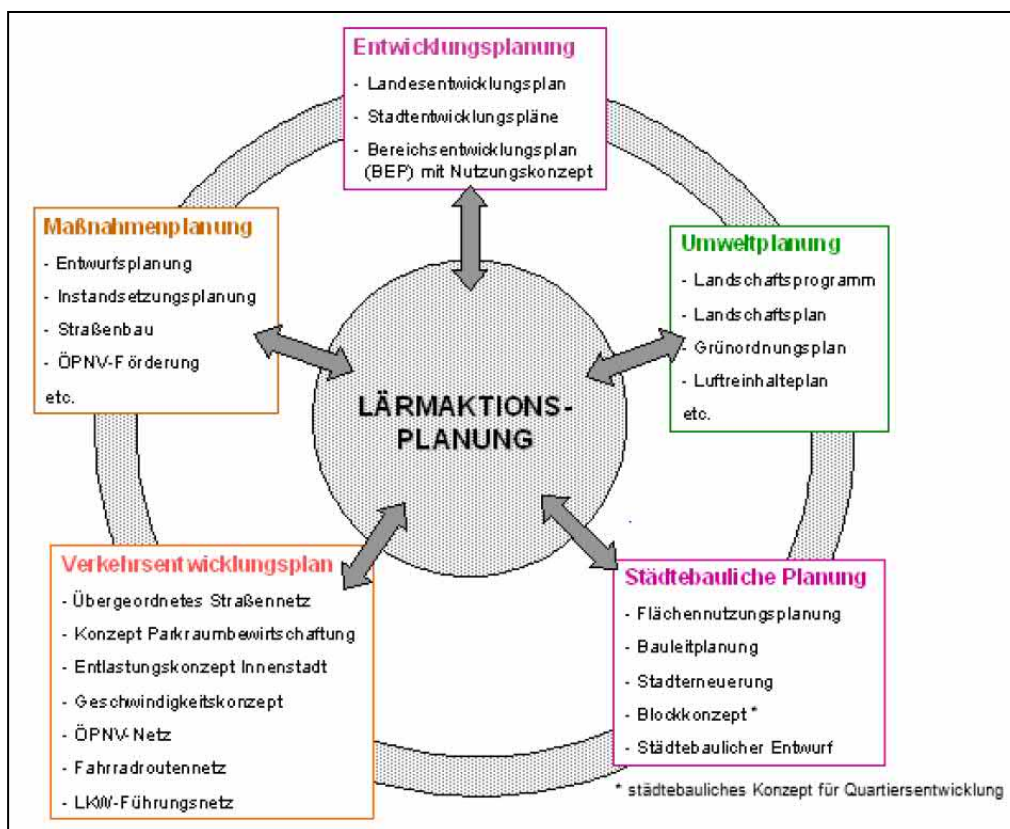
Entwicklungsplanung
- Landesentwicklungsplan
- Stadtentwicklungspläne
- Bereichsentwicklungsplan (BEP) mit Nutzungskonzept

Maßnahmenplanung
- Entwurfsplanung
- Instandsetzungsplanung
- Straßenbau
- ÖPNV-Förderung
etc.

Umweltplanung
- Landschaftsprogramm
- Landschaftsplan
- Grünordnungsplan
- Luftreinhalteplan
etc.

LÄRMAKTIONS-PLANUNG

Verkehrsentwicklungsplan
- Übergeordnetes Straßennetz
- Konzept Parkraumbewirtschaftung
- Entlastungskonzept Innenstadt
- Geschwindigkeitskonzept
- ÖPNV-Netz
- Fahrradroutennetz
- LKW-Führungsnetz

Städtebauliche Planung
- Flächennutzungsplanung
- Bauleitplanung
- Stadterneuerung
- Blockkonzept *
- Städtebaulicher Entwurf

* städtebauliches Konzept für Quartiersentwicklung